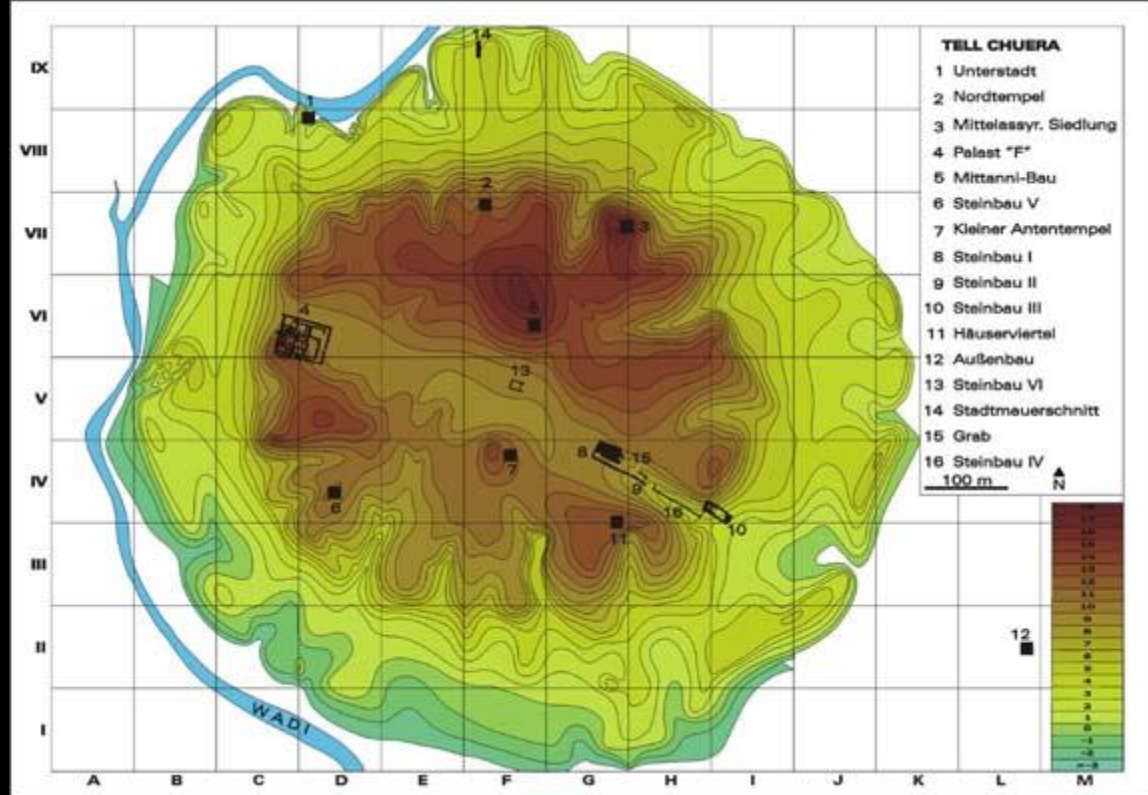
TELL CHUERA
1 Unterstadt
2 Nordtempel
3 Mittelassyr. Siedlung
4 Palast "F"
5 Mittanni-Bau
6 Steinbau V
7 Kleiner Antentempel
8 Steinbau I
9 Steinbau II
10 Steinbau III
11 Häuserviertel
12 Außenbau
13 Steinbau VI
14 Stadtmauerschnitt
15 Grab
16 Steinbau IV
100 m
N

IX
VIII
VII
VI
V
IV
III
II
I

A B C D E F G H I J K L M

WADI

1 2 3 4 5 6 7 8 9 10 11 12 13 14 15 16

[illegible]